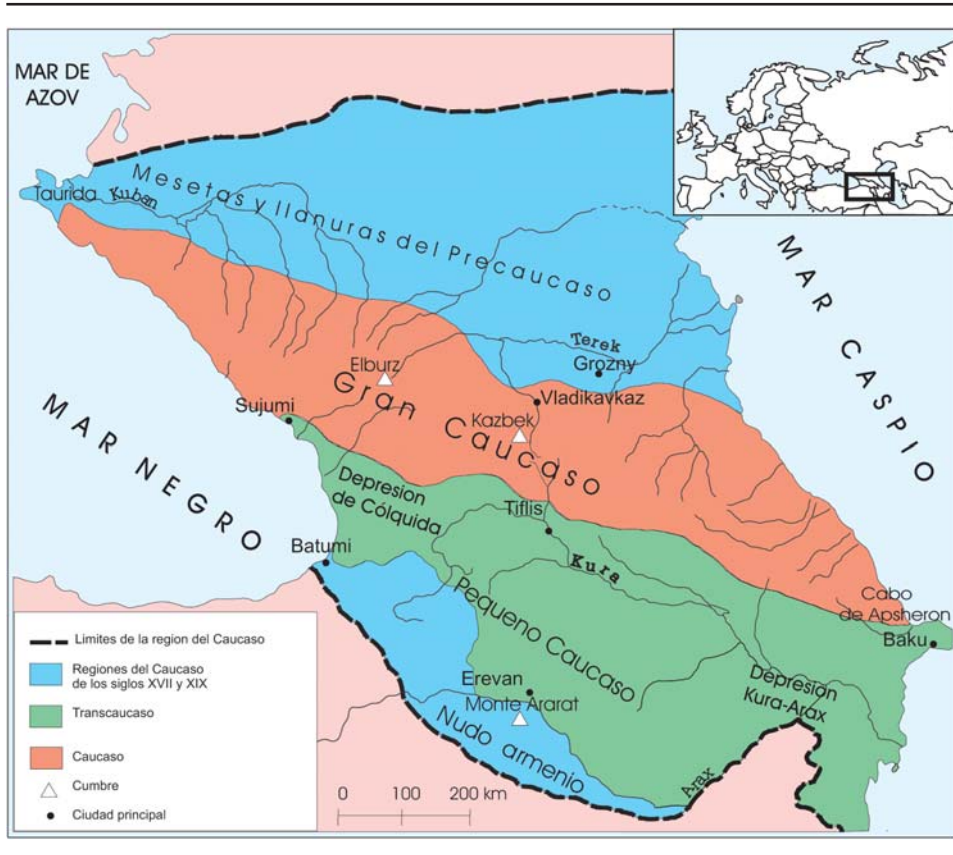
MAR DE AZOV

Taurida
Kuban
Mesetas y llanuras del Precaucaso

MAR CASPIO

Terek
Grozny
Elburz
Gran Caucaso
Vladikavkaz
Kazbek
Sujumi

MAR NEGRO

Depresion de Cólquida
Tiflis
Batumi
Kura
Pequeno Caucaso
Cabo de Apsheron
Baku
Depresion Kura-Arax
Erevan
Monte Ararat
Nudo armenio
Arax

Limites de la region del Caucaso
Regiones del Caucaso de los siglos XVII y XIX
Transcaucaso
Caucaso
Cumbre
Ciudad principal

0 100 200 km